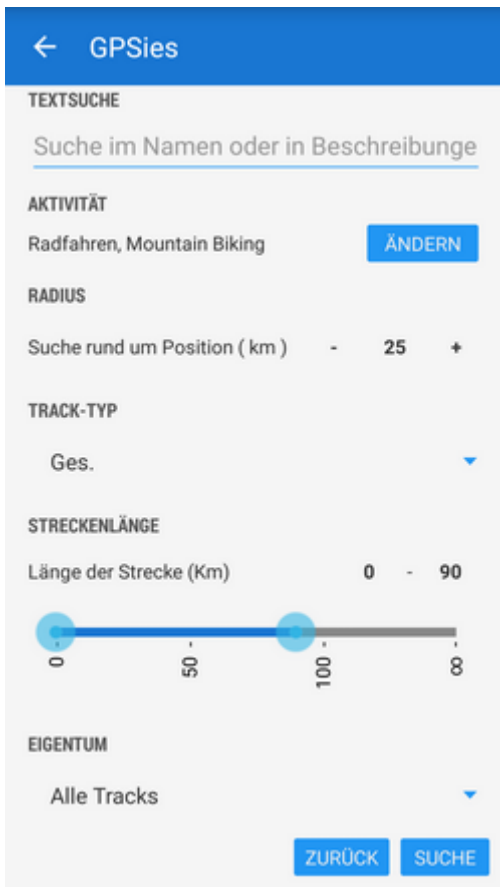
← GPSies

TEXTSUCHE

Suche im Namen oder in Beschreibunge

AKTIVITÄT

Radfahren, Mountain Biking

ÄNDERN

RADIUS

Suche rund um Position ( km ) - 25 +

TRACK-TYP

Ges.

STRECKENLÄNGE

Länge der Strecke (Km) 0 - 90

0

50

100

∞

EIGENTUM

Alle Tracks

ZURÜCK

SUCHE